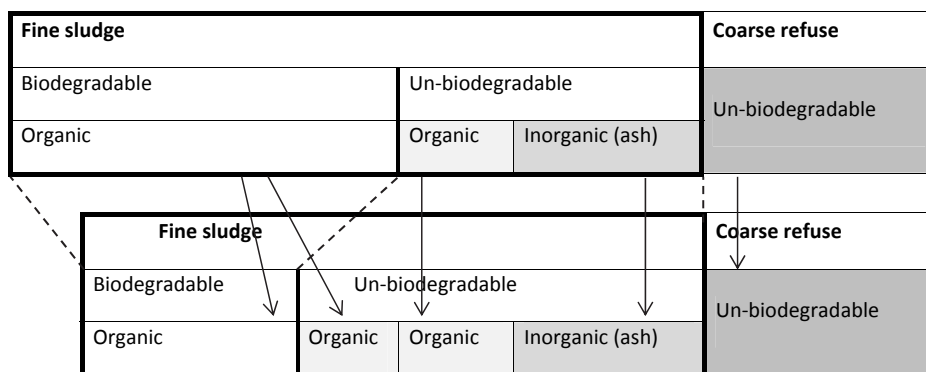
Fine sludge

Coarse refuse

Biodegradable

Un-biodegradable

Un-biodegradable

Organic

Organic

Inorganic (ash)

Fine sludge

Coarse refuse

Biodegradable

Un-biodegradable

Un-biodegradable

Organic

Organic

Organic

Inorganic (ash)